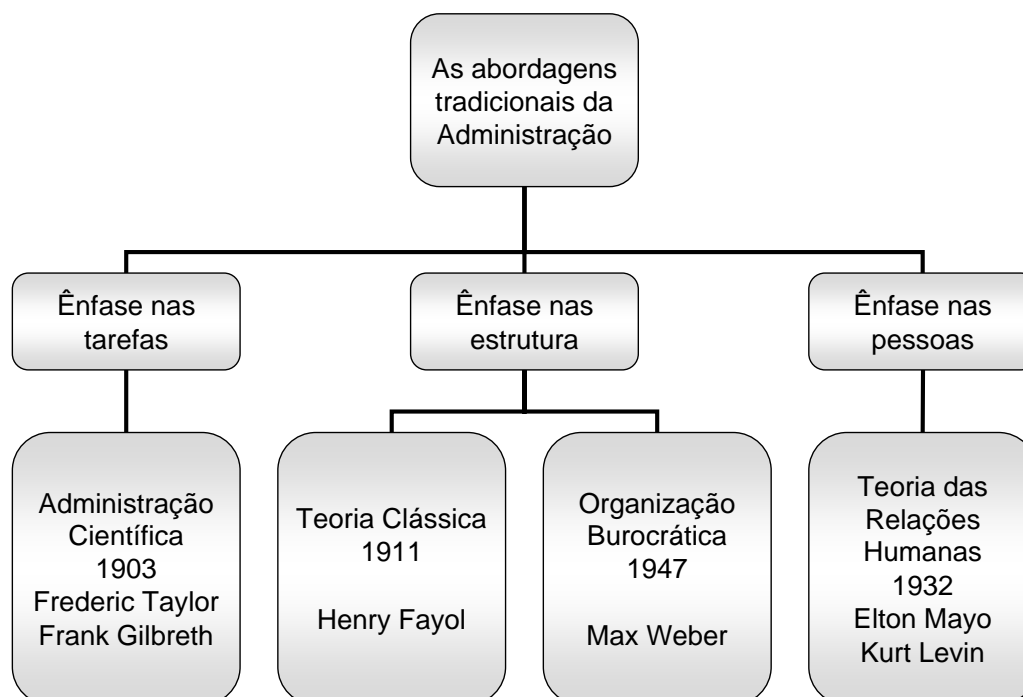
As abordagens tradicionais da Administração

Ênfase nas tarefas

Ênfase nas estrutura

Ênfase nas pessoas

Administração Científica
1903
Frederic Taylor
Frank Gilbreth

Teoria Clássica
1911

Henry Fayol

Organização Burocrática
1947

Max Weber

Teoria das Relações Humanas
1932
Elton Mayo
Kurt Levin